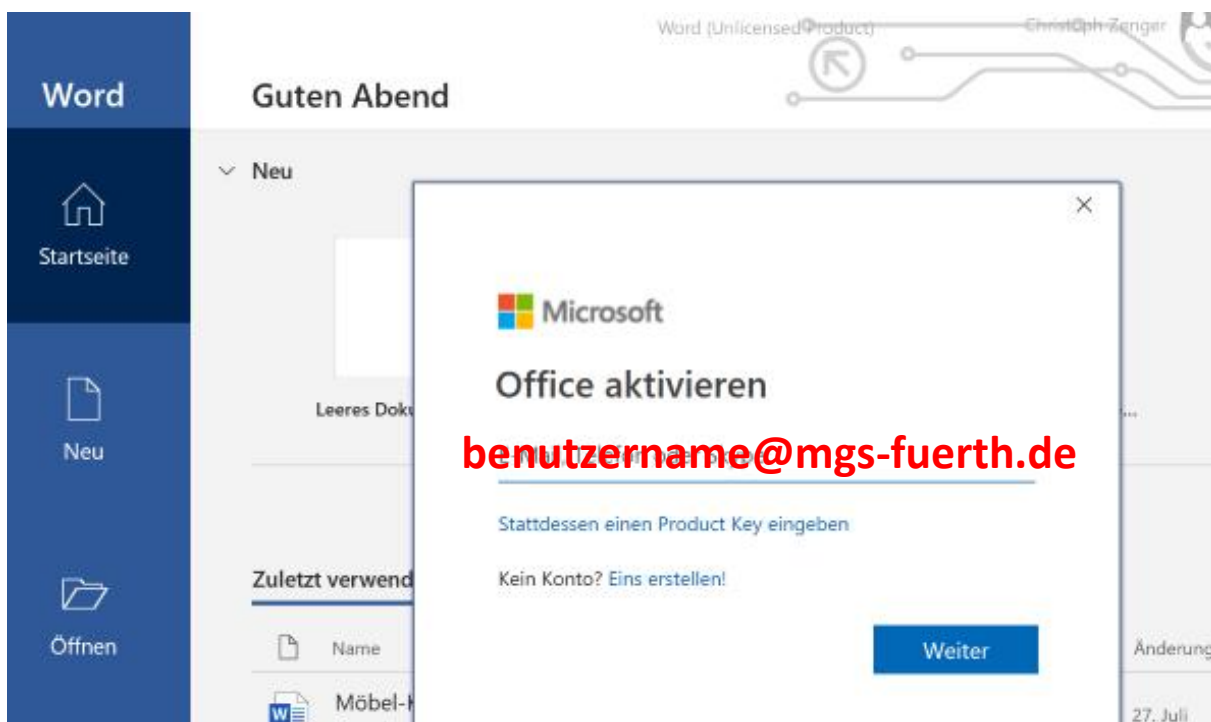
Word (Unlicensed Product)

Christoph Zenger

Word

Startseite

Neu

Öffnen

Guten Abend

Neu

Leeres Doku

Zuletzt verwend

Name

Möbel-

Änderung

27. Juli

Microsoft

Office aktivieren

benutzername@mgs-fuerth.de

Stattdessen einen Product Key eingeben

Kein Konto? Eins erstellen!

Weiter